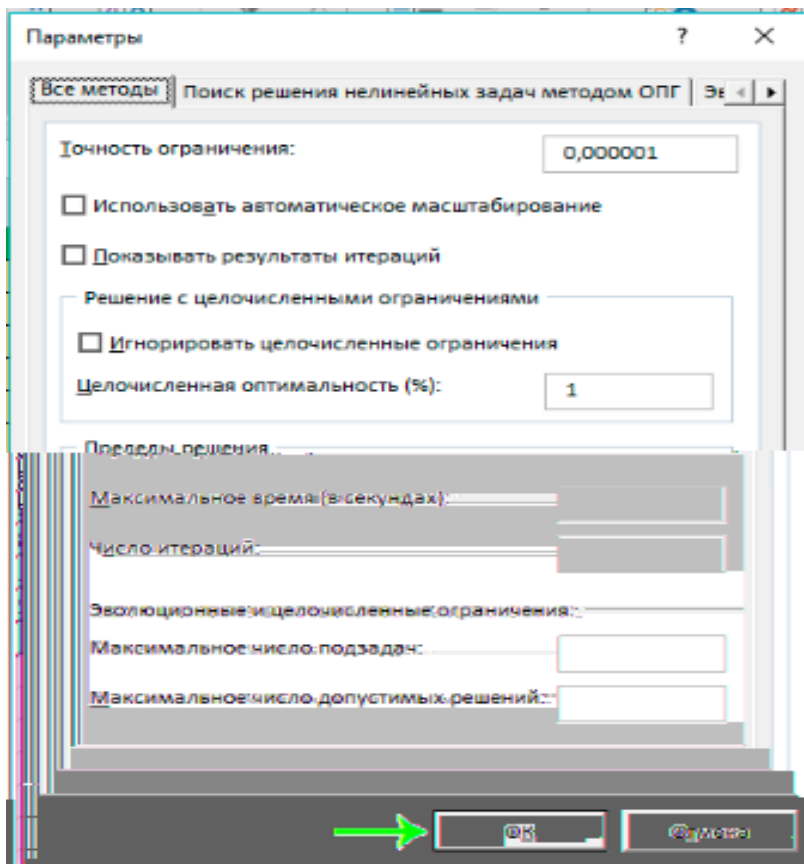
Параметры

?

×

Все методы

Поиск решения нелинейных задач методом ОПГ

Эв

Точность ограничения:

0,000001

Использовать автоматическое масштабирование

Показывать результаты итераций

Решение с целочисленными ограничениями

Игнорировать целочисленные ограничения

Целочисленная оптимальность (%):

1

Пределы решения

Максимальное время (в секундах):

Число итераций:

Эволюционные и целочисленные ограничения:

Максимальное число подзадач:

Максимальное число допустимых решений:

ОК

Отмена